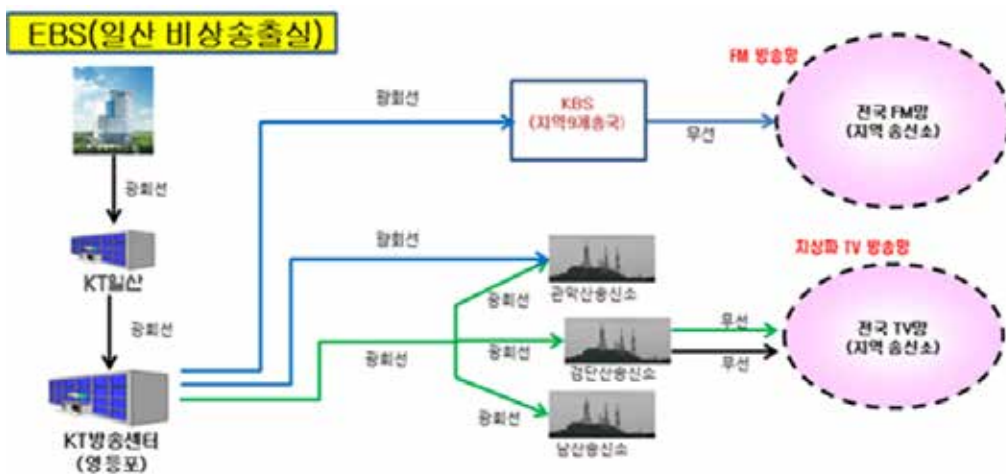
EBS(일산 비상송출실)

광회선

KT일산

광회선

KT방송센터 (영등포)

광회선

KBS (지역9개총국)

무선

FM 방송망

전국 FM망 (지역 송신소)

광회선

광회선

관악산송신소

광회선

광회선

감단산송신소

광회선

남산송신소

지상파 TV 방송망

무선

무선

전국 TV망 (지역 송신소)